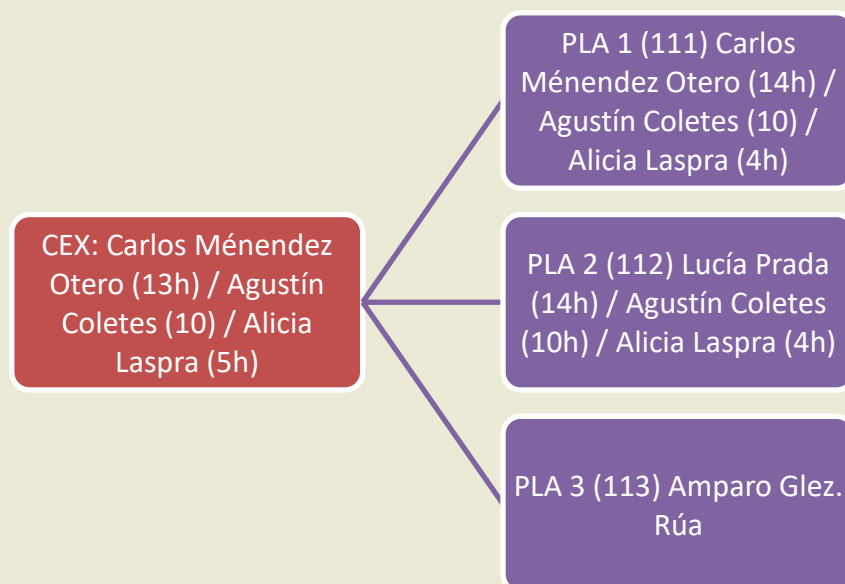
CEX: Carlos Ménendez Otero (13h) / Agustín Coletes (10) / Alicia Laspra (5h)

PLA 1 (111) Carlos Ménendez Otero (14h) / Agustín Coletes (10) / Alicia Laspra (4h)

PLA 2 (112) Lucía Prada (14h) / Agustín Coletes (10h) / Alicia Laspra (4h)

PLA 3 (113) Amparo Glez. Rúa